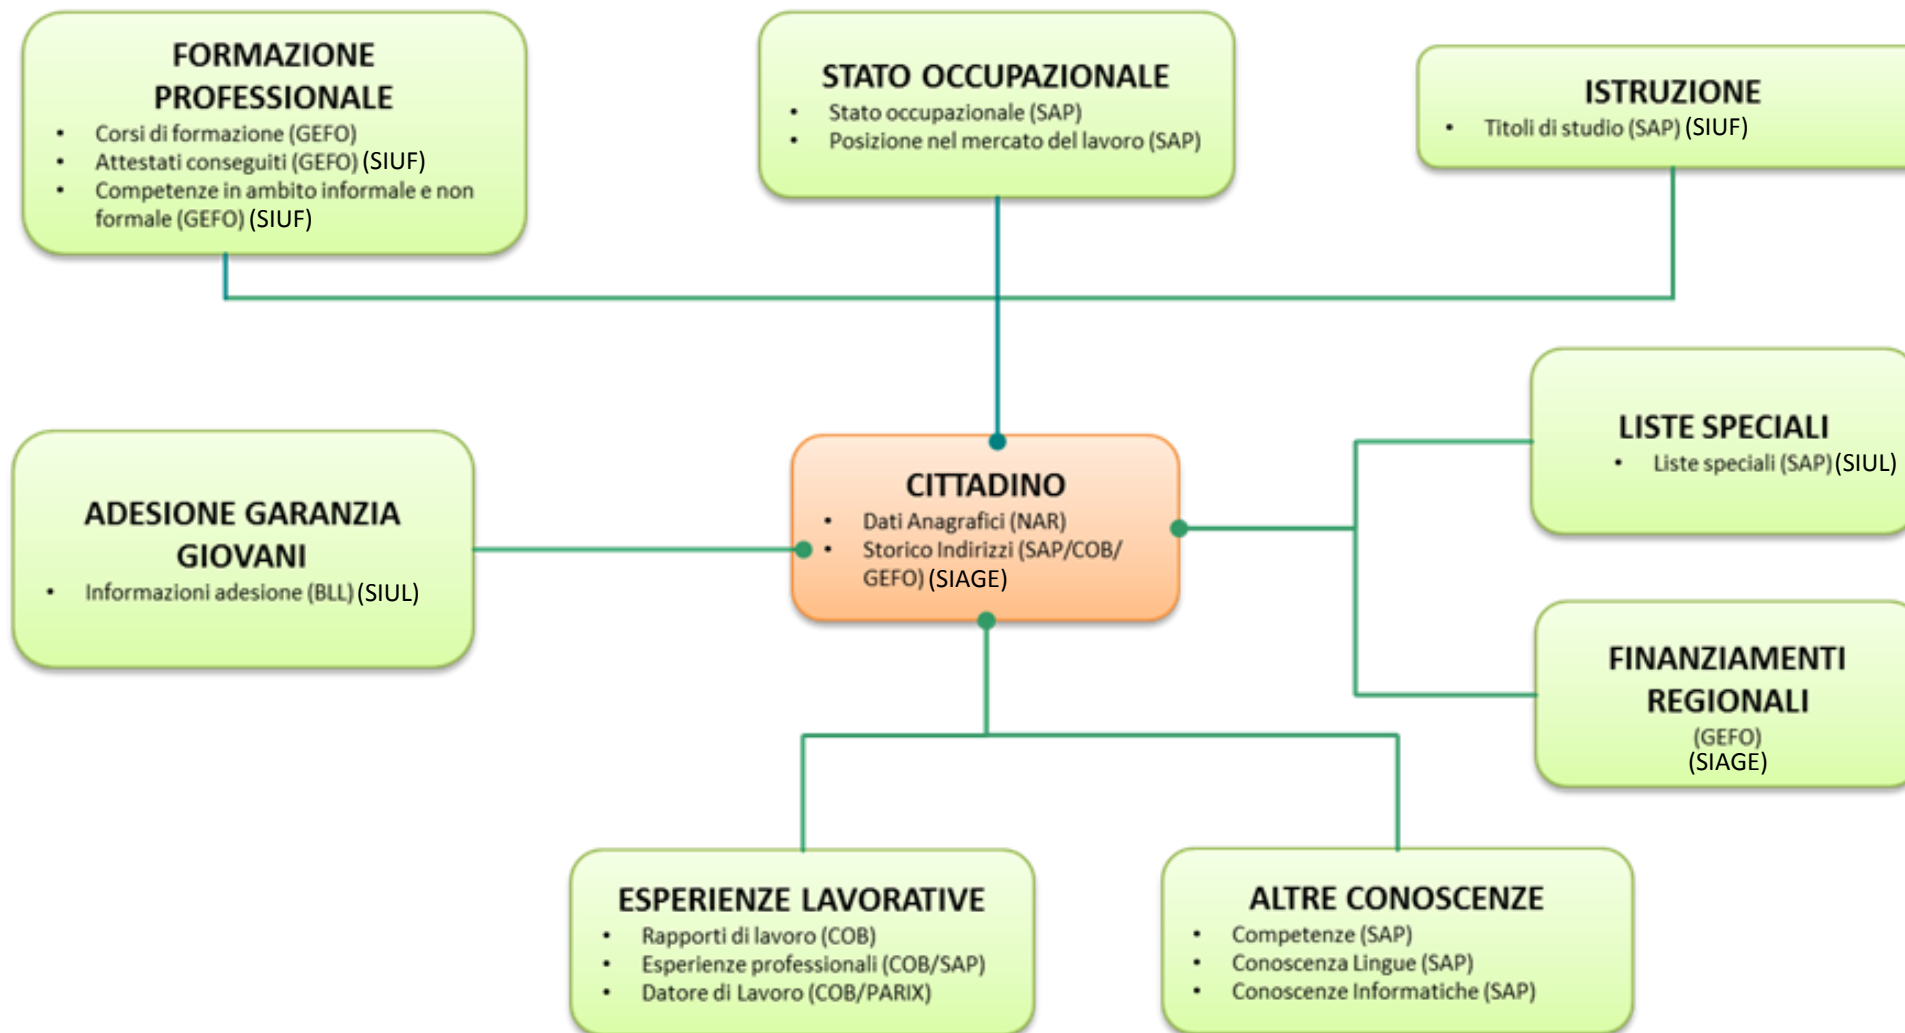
FORMAZIONE PROFESSIONALE
- Corsi di formazione (GEFO)
- Attestati conseguiti (GEFO) (SIUF)
- Competenze in ambito informale e non formale (GEFO) (SIUF)

STATO OCCUPAZIONALE
- Stato occupazionale (SAP)
- Posizione nel mercato del lavoro (SAP)

ISTRUZIONE
- Titoli di studio (SAP) (SIUF)

LISTE SPECIALI
- Liste speciali (SAP) (SIUL)

ADESIONE GARANZIA GIOVANI
- Informazioni adesione (BLL) (SIUL)

CITTADINO
- Dati Anagrafici (NAR)
- Storico Indirizzi (SAP/COB/GEFO) (SIAGE)

FINANZIAMENTI REGIONALI
(GEFO)
(SIAGE)

ESPERIENZE LAVORATIVE
- Rapporti di lavoro (COB)
- Esperienze professionali (COB/SAP)
- Datore di Lavoro (COB/PARIX)

ALTRE CONOSCENZE
- Competenze (SAP)
- Conoscenza Lingue (SAP)
- Conoscenze Informatiche (SAP)